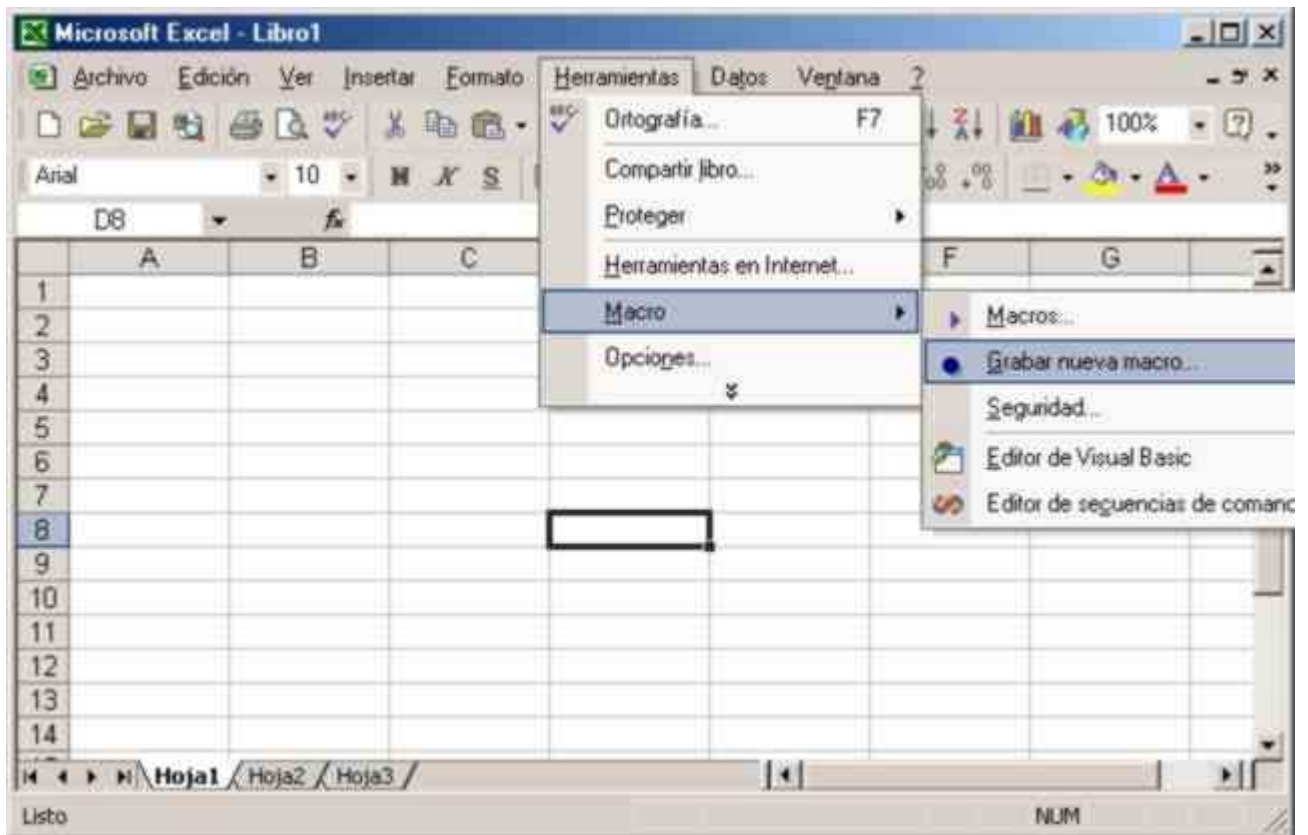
Microsoft Excel - Libro1

Archivo Edición Ver Insertar Formato Herramientas Datos Ventana ?

100%

Arial 10 N K S

D8 fx

Ortografía... F7
Compartir libro...
Proteger
Herramientas en Internet...
Macro
Opciones...

Macros...
Grabar nueva macro...
Seguridad...
Editor de Visual Basic
Editor de secuencias de comand

| | A | B | C | | | F | G |
|---|---|---|---|---|---|---|---|
| 1 | | | | | | | |
| 2 | | | | | | | |
| 3 | | | | | | | |
| 4 | | | | | | | |
| 5 | | | | | | | |
| 6 | | | | | | | |
| 7 | | | | | | | |
| 8 | | | | | | | |
| 9 | | | | | | | |
| 10 | | | | | | | |
| 11 | | | | | | | |
| 12 | | | | | | | |
| 13 | | | | | | | |
| 14 | | | | | | | |

Hoja1 Hoja2 Hoja3

Listo NUM